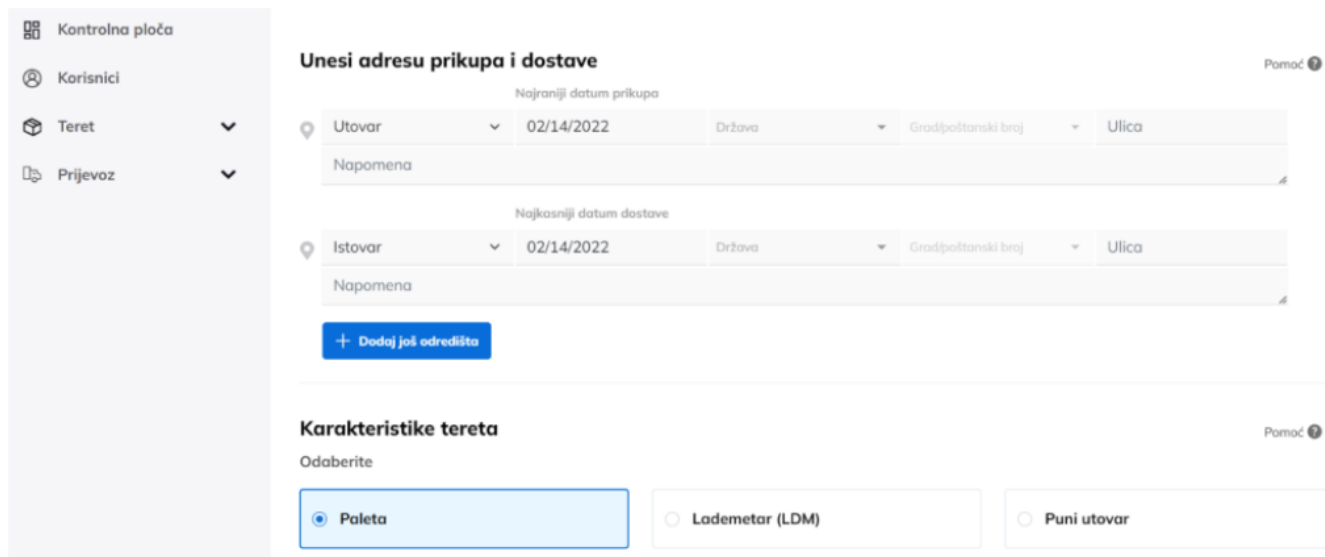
Kontrolna ploča
Korisnici
Teret
Prijevoz

Unesi adresu prikupa i dostave

Pomoć

Najraniji datum prikupa
Utovar
02/14/2022
Država
Grad/poštanski broj
Ulica
Napomena

Najkasniji datum dostave
Istovar
02/14/2022
Država
Grad/poštanski broj
Ulica
Napomena

+ Dodaj još odredišta

Karakteristike tereta

Pomoć

Odaberite

Paleta
Lademetar (LDM)
Puni utovar